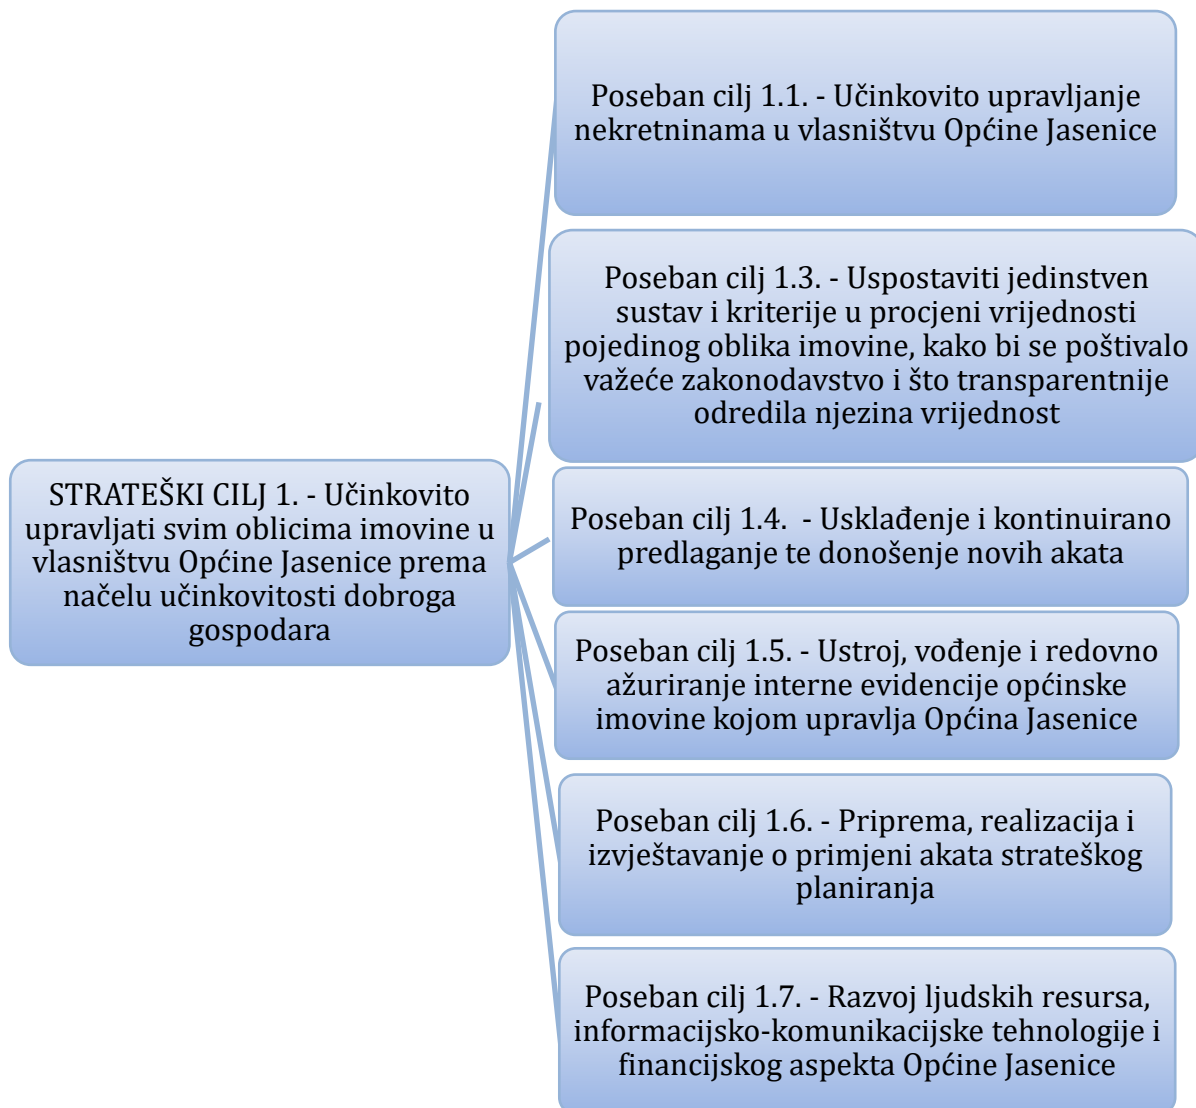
STRATEŠKI CILJ 1. - Učinkovito upravljati svim oblicima imovine u vlasništvu Općine Jasenice prema načelu učinkovitosti dobroga gospodara

Poseban cilj 1.1. - Učinkovito upravljanje nekretninama u vlasništvu Općine Jasenice

Poseban cilj 1.3. - Uspostaviti jedinstven sustav i kriterije u procjeni vrijednosti pojedinog oblika imovine, kako bi se poštivalo važeće zakonodavstvo i što transparentnije odredila njezina vrijednost

Poseban cilj 1.4. - Usklađenje i kontinuirano predlaganje te donošenje novih akata

Poseban cilj 1.5. - Ustroj, vođenje i redovno ažuriranje interne evidencije općinske imovine kojom upravlja Općina Jasenice

Poseban cilj 1.6. - Priprema, realizacija i izvještavanje o primjeni akata strateškog planiranja

Poseban cilj 1.7. - Razvoj ljudskih resursa, informacijsko-komunikacijske tehnologije i financijskog aspekta Općine Jasenice